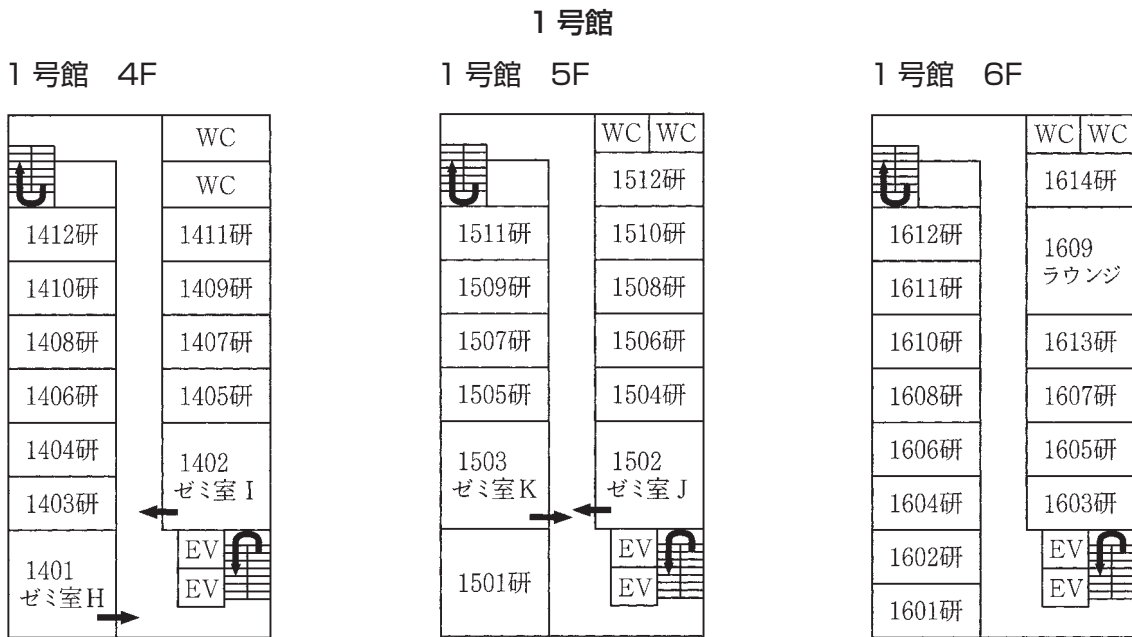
1 号館

1 号館　4F

WC
WC
1412研
1411研
1410研
1409研
1408研
1407研
1406研
1405研
1404研
1402
ゼミ室 I
1403研
1401
ゼミ室H
EV
EV

1 号館　5F

WC
WC
1512研
1511研
1510研
1509研
1508研
1507研
1506研
1505研
1504研
1503
ゼミ室K
1502
ゼミ室 J
1501研
EV
EV

1 号館　6F

WC
WC
1614研
1612研
1609
ラウンジ
1611研
1610研
1613研
1608研
1607研
1606研
1605研
1604研
1603研
1602研
EV
EV
1601研